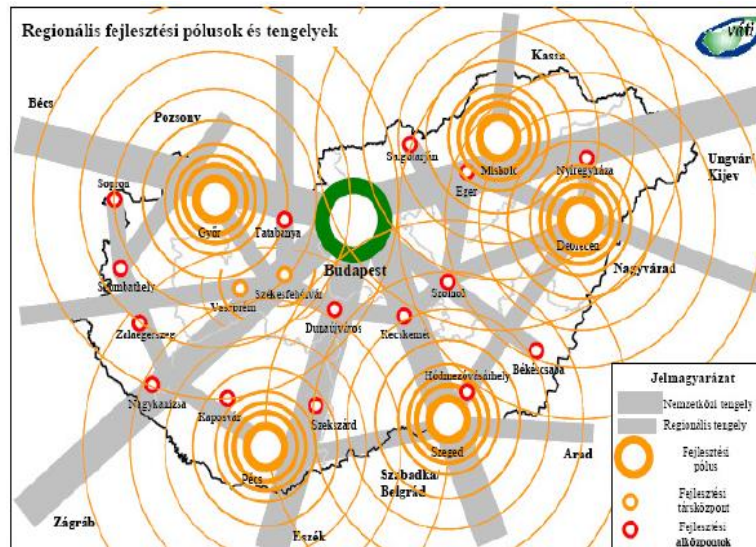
Regionális fejlesztési pólusok és tengelyek

váti

Bécs
Pozsony
Kassa
Ungvár
Kijev
Salgótarján
Miskolc
Eger
Nyíregyháza
Sopron
Győr
Tatabánya
Budapest
Debrecen
Szombathely
Székesfehérvár
Veszprém
Szolnok
Nagyvárad
Zalaegerszeg
Dunaújváros
Kecskemét
Békéscsaba
Hódmezővásárhely
Nagykanizsa
Kaposvár
Szekszárd
Szeged
Pécs
Arad
Szabadka/
Belgrád
Zágráb
Eszék

Jelmagyarázat
Nemzetközi tengely
Regionális tengely
Fejlesztési pólus
Fejlesztési társközpont
Fejlesztési alközpontok